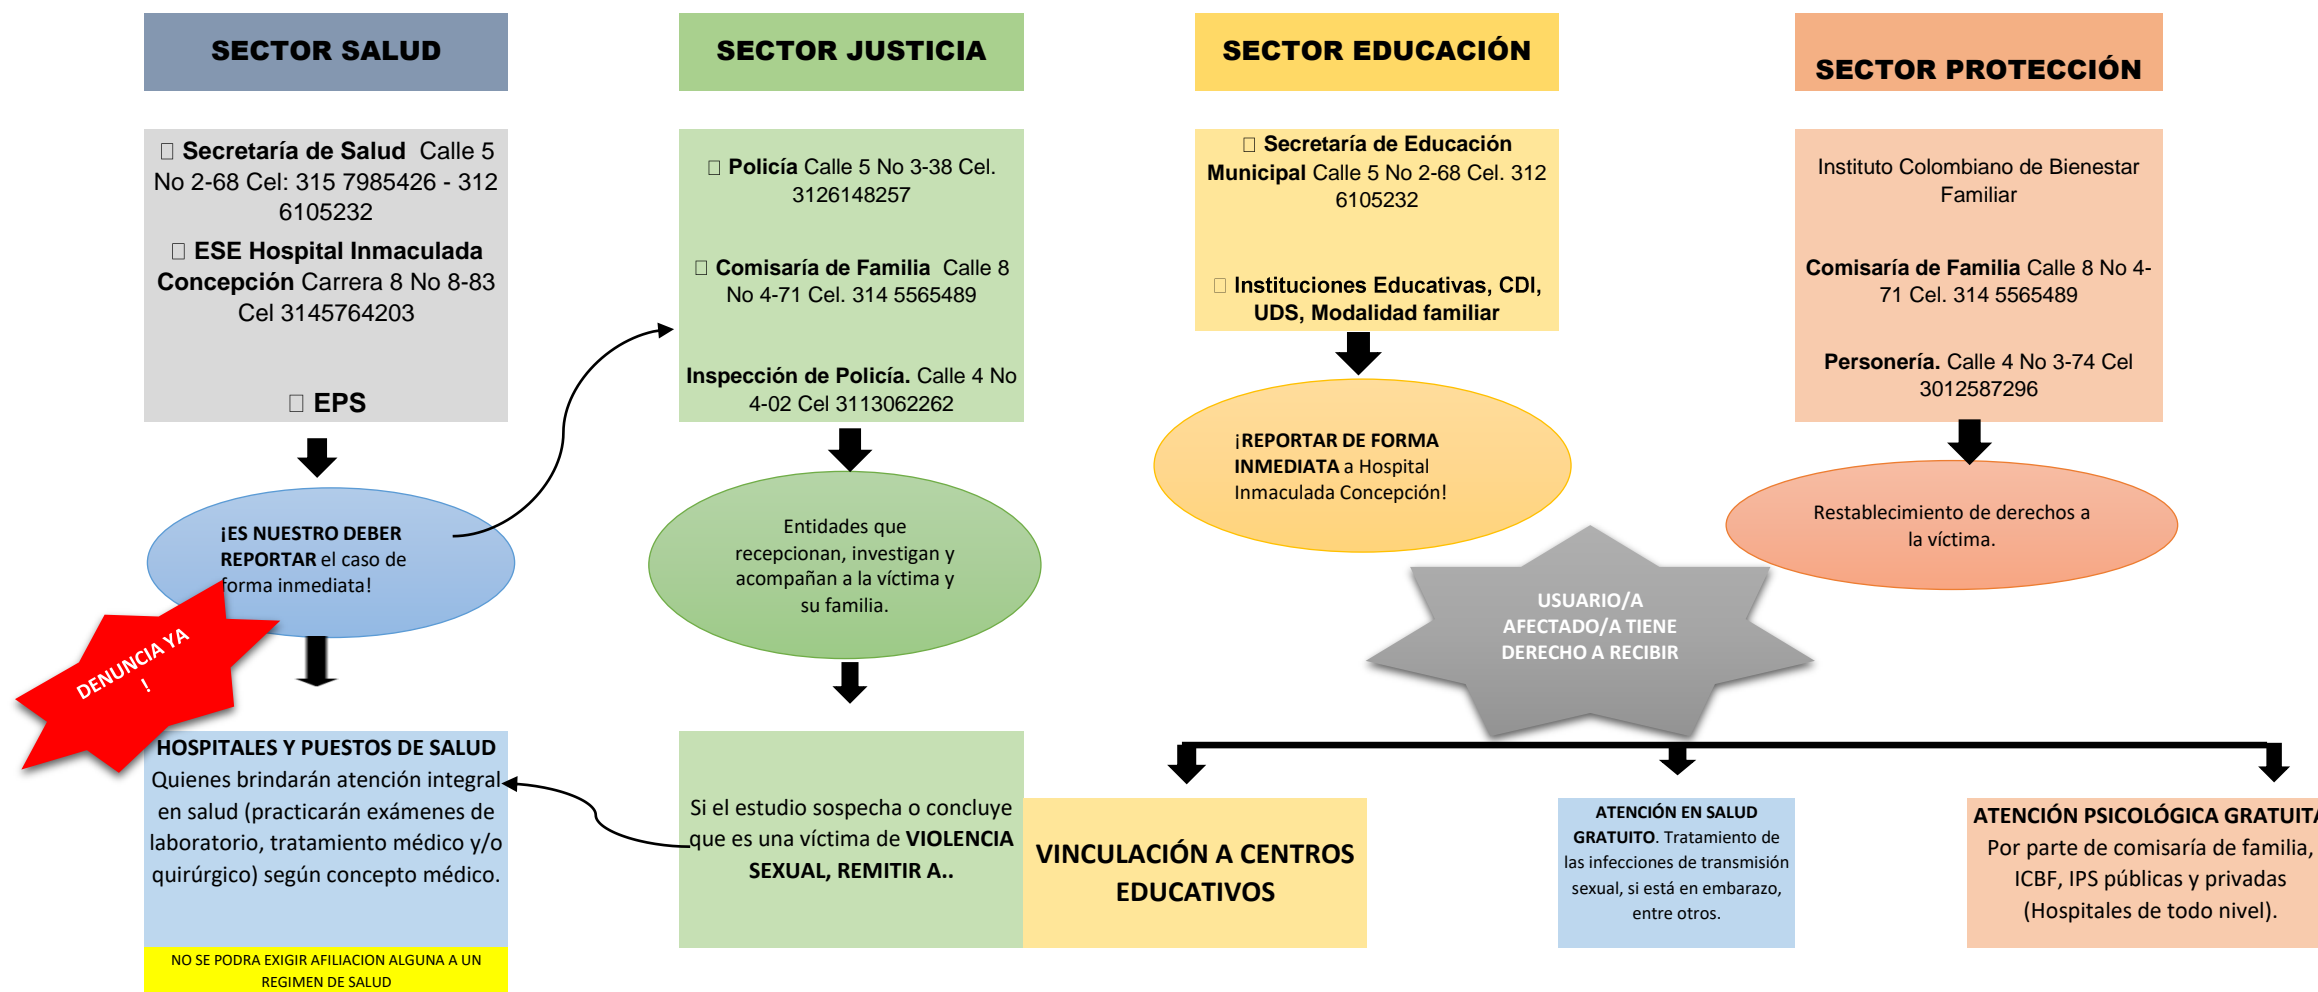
SECTOR SALUD

SECTOR JUSTICIA

SECTOR EDUCACIÓN

SECTOR PROTECCIÓN

Secretaría de Salud Calle 5 No 2-68 Cel: 315 7985426 - 312 6105232

ESE Hospital Inmaculada Concepción Carrera 8 No 8-83 Cel 3145764203

EPS

Policía Calle 5 No 3-38 Cel. 3126148257

Comisaría de Familia Calle 8 No 4-71 Cel. 314 5565489

Inspección de Policía. Calle 4 No 4-02 Cel 3113062262

Secretaría de Educación Municipal Calle 5 No 2-68 Cel. 312 6105232

Instituciones Educativas, CDI, UDS, Modalidad familiar

Instituto Colombiano de Bienestar Familiar

Comisaría de Familia Calle 8 No 4-71 Cel. 314 5565489

Personería. Calle 4 No 3-74 Cel 3012587296

¡ES NUESTRO DEBER REPORTAR el caso de forma inmediata!

Entidades que recepcionan, investigan y acompañan a la víctima y su familia.

¡REPORTAR DE FORMA INMEDIATA a Hospital Inmaculada Concepción!

Restablecimiento de derechos a la víctima.

DENUNCIA YA !

USUARIO/A AFECTADO/A TIENE DERECHO A RECIBIR

HOSPITALES Y PUESTOS DE SALUD
Quienes brindarán atención integral en salud (practicarán exámenes de laboratorio, tratamiento médico y/o quirúrgico) según concepto médico.

NO SE PODRA EXIGIR AFILIACION ALGUNA A UN REGIMEN DE SALUD

Si el estudio sospecha o concluye que es una víctima de VIOLENCIA SEXUAL, REMITIR A..

VINCULACIÓN A CENTROS EDUCATIVOS

ATENCIÓN EN SALUD GRATUITO. Tratamiento de las infecciones de transmisión sexual, si está en embarazo, entre otros.

ATENCIÓN PSICOLÓGICA GRATUIT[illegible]
Por parte de comisaría de familia, ICBF, IPS públicas y privadas (Hospitales de todo nivel).